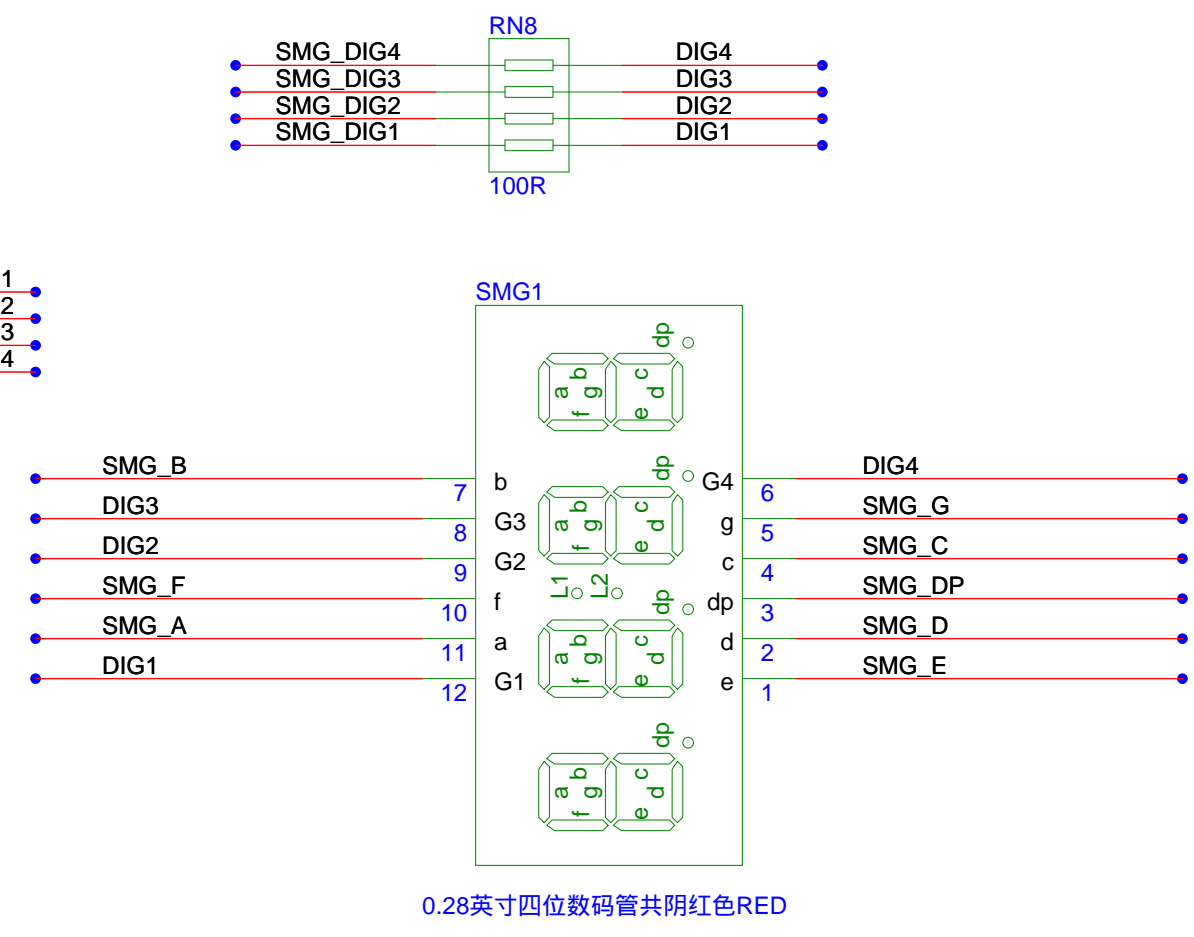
RN8
SMG_DIG4
SMG_DIG3
SMG_DIG2
SMG_DIG1
DIG4
DIG3
DIG2
DIG1
100R

1
2
3
4

SMG1

dp
a b
f g
e d c

dp
a b
f g
e d c
L1
L2
dp
a b
f g
e d c
dp
a b
f g
e d c

SMG_B
DIG3
DIG2
SMG_F
SMG_A
DIG1
7
8
9
10
11
12
b
G3
G2
f
a
G1
G4
g
c
dp
d
e
6
5
4
3
2
1
DIG4
SMG_G
SMG_C
SMG_DP
SMG_D
SMG_E

0.28英寸四位数码管共阴红色RED